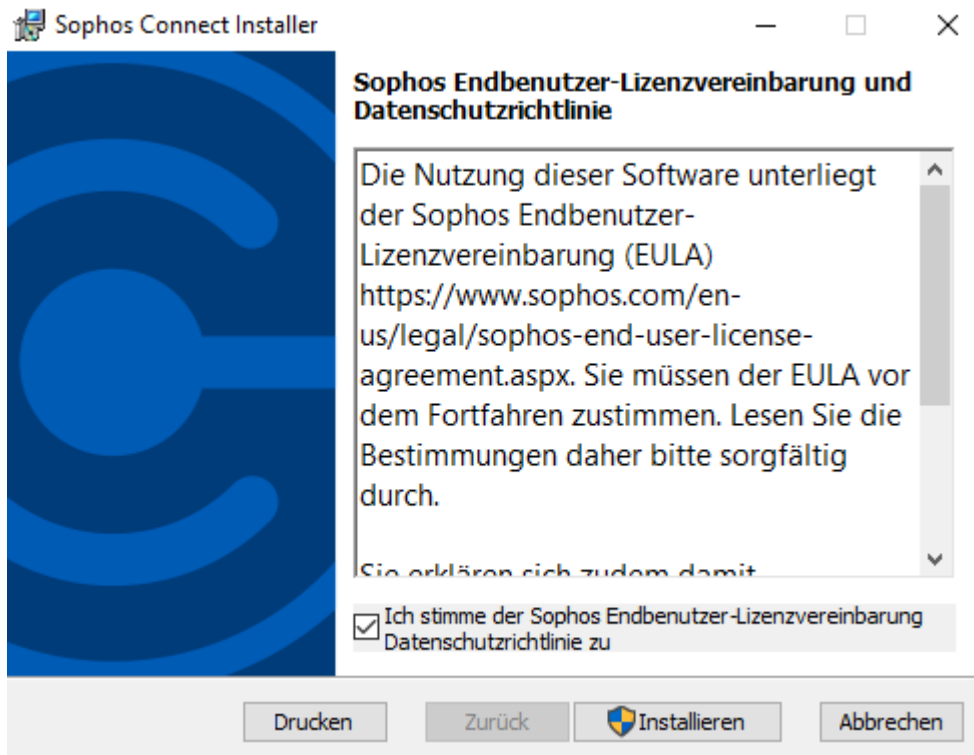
Sophos Connect Installer

Sophos Endbenutzer-Lizenzvereinbarung und Datenschutzrichtlinie

Die Nutzung dieser Software unterliegt der Sophos Endbenutzer-Lizenzvereinbarung (EULA) https://www.sophos.com/en-us/legal/sophos-end-user-license-agreement.aspx. Sie müssen der EULA vor dem Fortfahren zustimmen. Lesen Sie die Bestimmungen daher bitte sorgfältig durch.

Sie erklären sich zudem damit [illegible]

Ich stimme der Sophos Endbenutzer-Lizenzvereinbarung Datenschutzrichtlinie zu

Drucken | Zurück | Installieren | Abbrechen